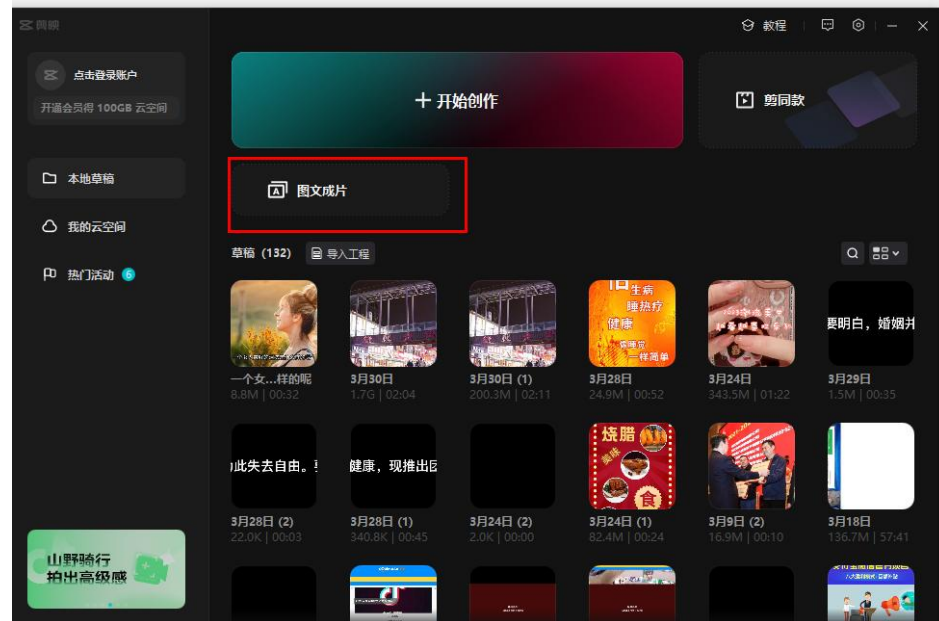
剪映

教程

点击登录账户

开通会员得 100GB 云空间

+ 开始创作

剪同款

本地草稿

我的云空间

热门活动 6

图文成片

草稿 (132)

导入工程

一个女...样的呢
8.8M | 00:32

3月30日
1.7G | 02:04

3月30日 (1)
200.3M | 02:11

3月28日
24.9M | 00:52

3月24日
343.5M | 01:22

3月29日
1.5M | 00:35

要明白，婚姻并

生病
睡热炕
健康
一样简单

此失去自由。

健康，现推出

烧腊

食

3月28日 (2)
22.0K | 00:03

3月28日 (1)
340.8K | 00:45

3月24日 (2)
2.0K | 00:00

3月24日 (1)
82.4M | 00:24

3月9日 (2)
16.9M | 00:10

3月18日
136.7M | 57:41

山野骑行
拍出高级感